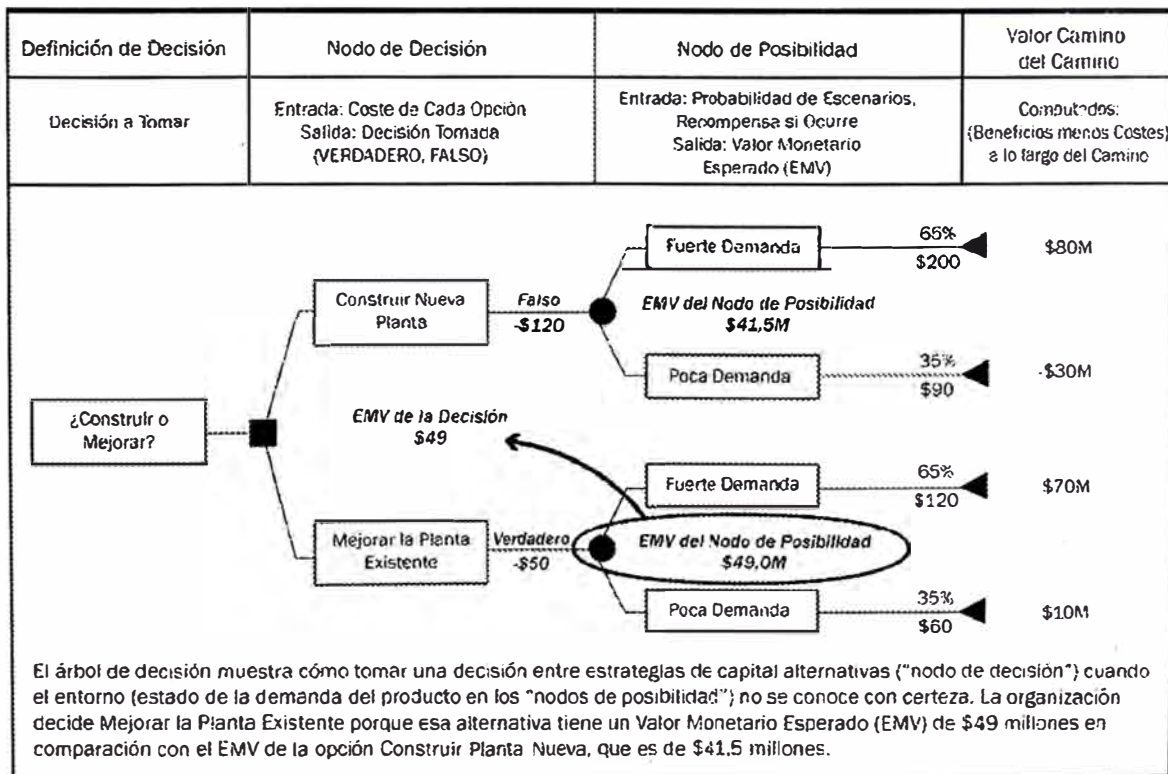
| Definición de Decisión | Nodo de Decisión | Nodo de Posibilidad | Valor Camino del Camino |
|---|---|---|---|
| Decisión a Tomar | Entrada: Coste de Cada Opción Salida: Decisión Tomada (VERDADERO, FALSO) | Entrada: Probabilidad de Escenarios, Recompensa si Ocurre Salida: Valor Monetario Esperado (EMV) | Computados: (Beneficios menos Costes) a lo largo del Camino |

¿Construir o Mejorar?

Construir Nueva Planta

Falso
-$120

EMV del Nodo de Posibilidad
$41,5M

Fuerte Demanda
65%
$200
$80M

Poca Demanda
35%
$90
-$30M

EMV de la Decisión
$49

Mejorar la Planta Existente

Verdadero
-$50

EMV del Nodo de Posibilidad
$49,0M

Fuerte Demanda
65%
$120
$70M

Poca Demanda
35%
$60
$10M

El árbol de decisión muestra cómo tomar una decisión entre estrategias de capital alternativas ("nodo de decisión") cuando el entorno (estado de la demanda del producto en los "nodos de posibilidad") no se conoce con certeza. La organización decide Mejorar la Planta Existente porque esa alternativa tiene un Valor Monetario Esperado (EMV) de $49 millones en comparación con el EMV de la opción Construir Planta Nueva, que es de $41.5 millones.